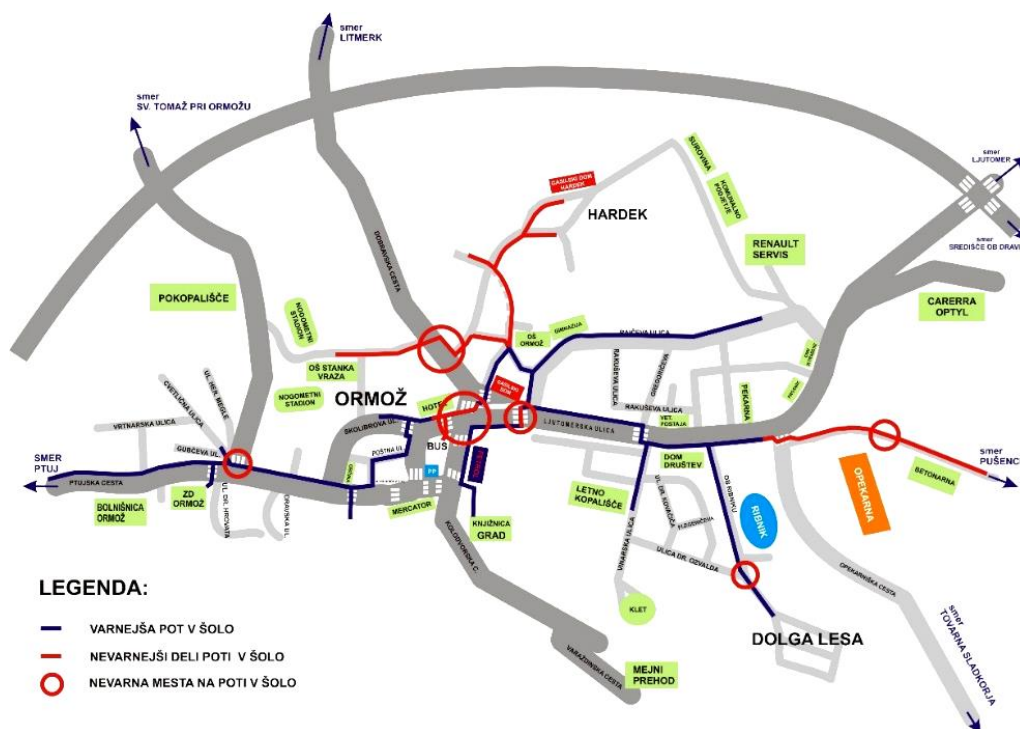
smer
LITMERK

smer
SV. TOMAŽ PRI ORMOŽU

smer
LJUTOMER

smer
SREDIŠČE OB DRAVI

ČASLIDNI DOM HARDEK

HARDEK

SUROVINA

KOMUNALNO PODJETJE

RENAULT SERVIS

CARERRA OPTYL

DOBRAVSKA CESTA

POKOPALIŠČE

NOGOMETNI STADION

OŠ STANKA VRAZA

NOGOMETNI STADION

OŠ ORMOŽ

GIMNAZIJA

RAJČEVA ULICA

RADIŠEVA ULICA

GREGORČIČEVA

ORMOŽ

HOTEL

GASILSKI DOM

RAKUŠEVA ULICA

VET. POSTAJA

PEKARNA

CVETLIČNA ULICA

UL. HEROJA MAGLIE

VRTNARSKA ULICA

ŠKOLIBROVA UL.

POŠTNA UL.

BUS

PP

LJUTOMERSKA ULICA

SMER
PTUJ

GUBČEVA UL.

PTUJSKA CESTA

BOLNIŠNICA ORMOŽ

ZD ORMOŽ

UL. DR. HRČIČA

DRAVSKA UL.

MERCATOR

KNJIŽNICA GRAD

KOLODVORSKA C.

DOM DRUŠTEV

LETNO KOPALIŠČE

VINARSKA ULICA

UL. DR. KOVAČIČA

PLESNIČEVA

OB RIBNIKU

RIBNIK

ULICA DR. OSVALDA

OPEKARNA

BETONARNA

smer
PUŠENCI

OPEKARNIŠKA CESTA

smer
TOVARNA SLADKORJA

KLET

DOLGA LESA

VARAŽDINSKA CESTA

MEJNI PREHOD

LEGENDA:

VARNEJŠA POT V ŠOLO

NEVARNEJŠI DELI POTI V ŠOLO

NEVARNA MESTA NA POTI V ŠOLO